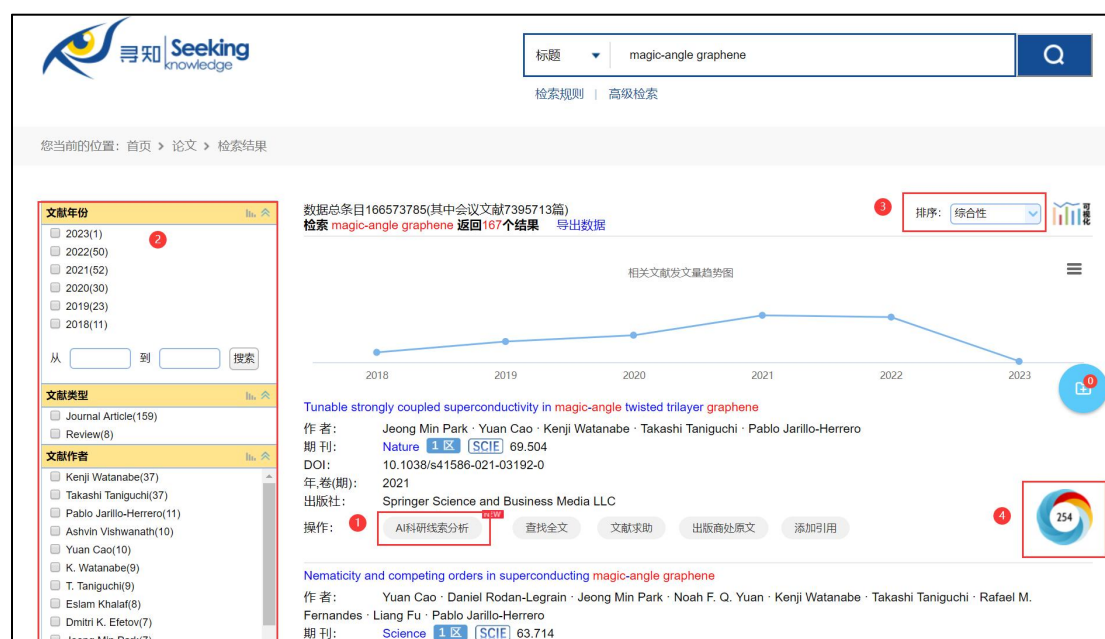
寻知 Seeking knowledge

标题 ▾ magic-angle graphene

检索规则 | 高级检索

您当前的位置：首页 > 论文 > 检索结果

文献年份
2023(1)
2022(50)
2021(52)
2020(30)
2019(23)
2018(11)
从 到 搜索

文献类型
Journal Article(159)
Review(8)

文献作者
Kenji Watanabe(37)
Takashi Taniguchi(37)
Pablo Jarillo-Herrero(11)
Ashvin Vishwanath(10)
Yuan Cao(10)
K. Watanabe(9)
T. Taniguchi(9)
Eslam Khalaf(8)
Dmitri K. Efetov(7)
Jeong Min Park(7)

2

数据总条目166573785(其中会议文献7395713篇)
检索 magic-angle graphene 返回167个结果 导出数据

3 排序： 综合性 可视化

相关文献发文量趋势图

2018 2019 2020 2021 2022 2023

0

Tunable strongly coupled superconductivity in magic-angle twisted trilayer graphene
作 者： Jeong Min Park · Yuan Cao · Kenji Watanabe · Takashi Taniguchi · Pablo Jarillo-Herrero
期 刊： Nature 1区 SCIE 69.504
DOI： 10.1038/s41586-021-03192-0
年,卷(期)： 2021
出版社： Springer Science and Business Media LLC
操作： 1 AI科研线索分析 NEW 查找全文 文献求助 出版商处原文 添加引用

4 254

Nematicity and competing orders in superconducting magic-angle graphene
作 者： Yuan Cao · Daniel Rodan-Legrain · Jeong Min Park · Noah F. Q. Yuan · Kenji Watanabe · Takashi Taniguchi · Rafael M. Fernandes · Liang Fu · Pablo Jarillo-Herrero
期 刊： Science 1区 SCIE 63.714